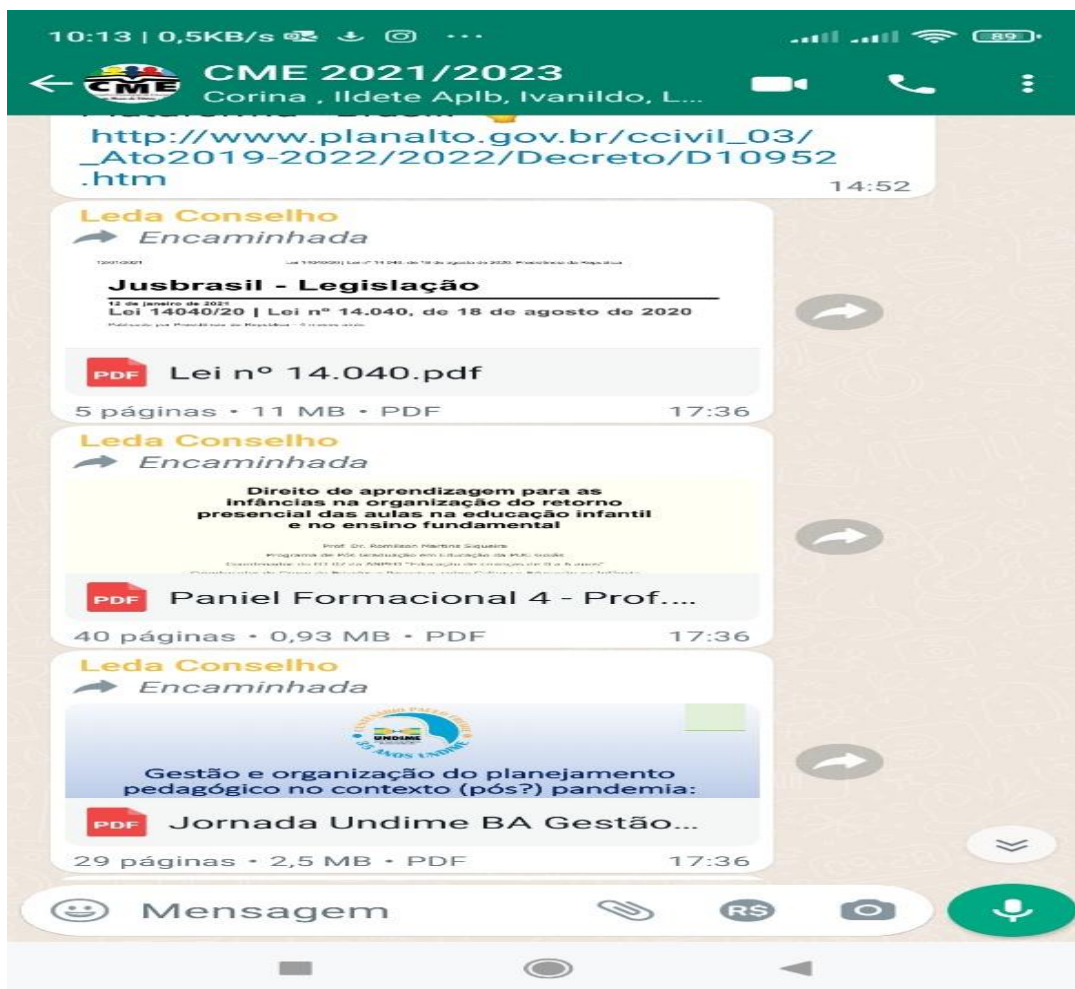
10:13 | 0,5KB/s

89

CME 2021/2023
Corina , Ildete Aplb, Ivanildo, L...

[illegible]
http://www.planalto.gov.br/ccivil_03/_Ato2019-2022/2022/Decreto/D10952.htm
14:52

Leda Conselho
Encaminhada

Jusbrasil - Legislação
12 de janeiro de 2021
Lei 14040/20 | Lei nº 14.040, de 18 de agosto de 2020

PDF Lei nº 14.040.pdf
5 páginas • 11 MB • PDF 17:36

Leda Conselho
Encaminhada

Direito de aprendizagem para as infâncias na organização do retorno presencial das aulas na educação infantil e no ensino fundamental

PDF Paniel Formacional 4 - Prof....
40 páginas • 0,93 MB • PDF 17:36

Leda Conselho
Encaminhada

UNDIME
35 ANOS UNDIME

Gestão e organização do planejamento pedagógico no contexto (pós?) pandemia:

PDF Jornada Undime BA Gestão...
29 páginas • 2,5 MB • PDF 17:36

Mensagem

R$